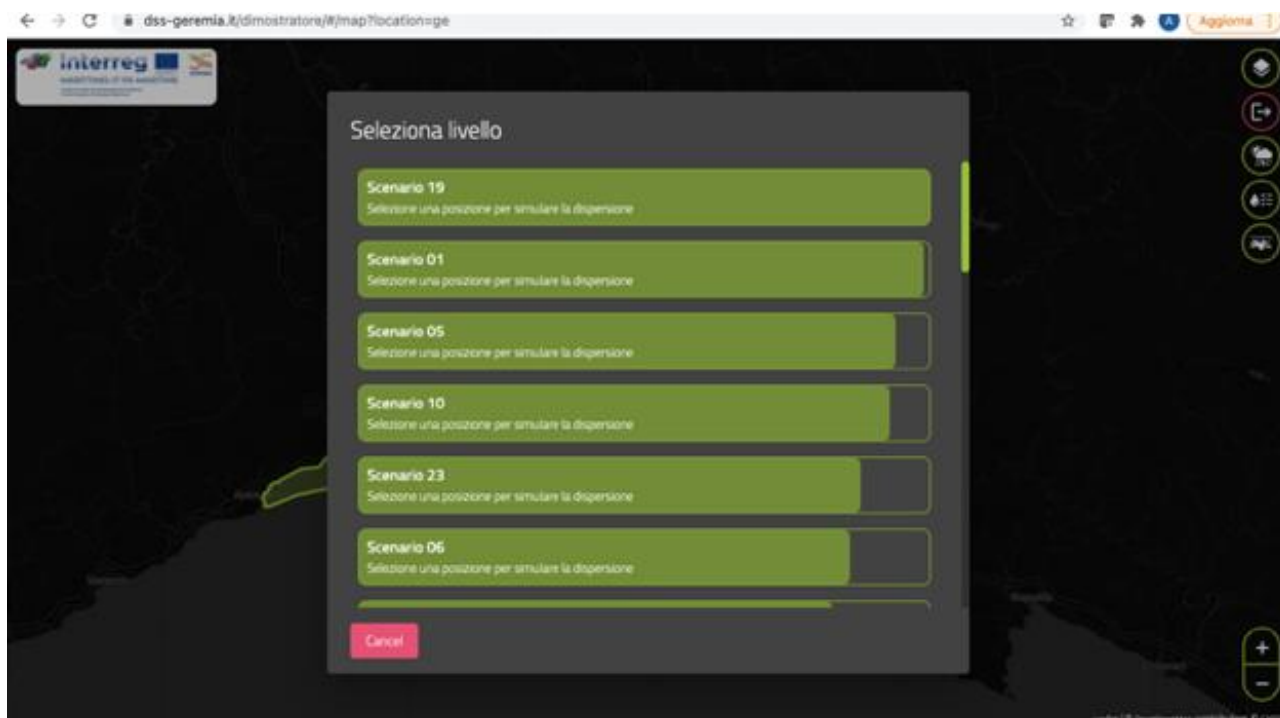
dss-geremia.it/dimostratore/#/map?location=ge

Aggiorna

interreg

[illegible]

Seleziona livello

Scenario 19
Selezione una posizione per simulare la dispersione

Scenario 01
Selezione una posizione per simulare la dispersione

Scenario 05
Selezione una posizione per simulare la dispersione

Scenario 10
Selezione una posizione per simulare la dispersione

Scenario 23
Selezione una posizione per simulare la dispersione

Scenario 06
Selezione una posizione per simulare la dispersione

Cancel

+
−